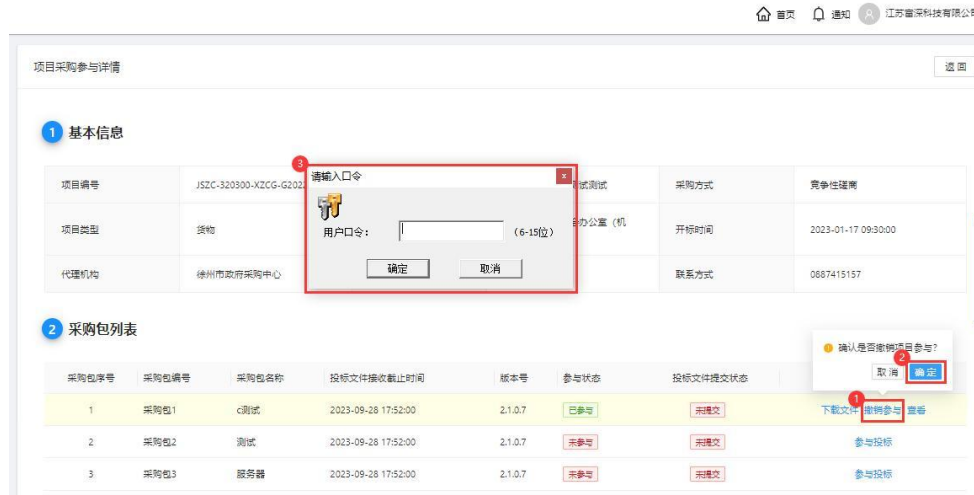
首页 通知 江苏普深科技有限公司

项目采购参与详情

返回

1 基本信息

| 项目编号 | JSZC-320300-XZCG-G202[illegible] | | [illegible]试测试 | 采购方式 | 竞争性磋商 |
|---|---|---|---|---|---|
| 项目类型 | 货物 | | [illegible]办公室（机 | 开标时间 | 2023-01-17 09:30:00 |
| 代理机构 | 徐州市政府采购中心 | | | 联系方式 | 0887415157 |

3 请输入口令

用户口令： (6-15位)

确定 取消

2 采购包列表

确认是否撤销项目参与?

取消 确定

| 采购包序号 | 采购包编号 | 采购包名称 | 投标文件接收截止时间 | 版本号 | 参与状态 | 投标文件提交状态 | |
|---|---|---|---|---|---|---|---|
| 1 | 采购包1 | c测试 | 2023-09-28 17:52:00 | 2.1.0.7 | 已参与 | 未提交 | 下载文件 撤销参与 查看 |
| 2 | 采购包2 | 测试 | 2023-09-28 17:52:00 | 2.1.0.7 | 未参与 | 未提交 | 参与投标 |
| 3 | 采购包3 | 服务器 | 2023-09-28 17:52:00 | 2.1.0.7 | 未参与 | 未提交 | 参与投标 |